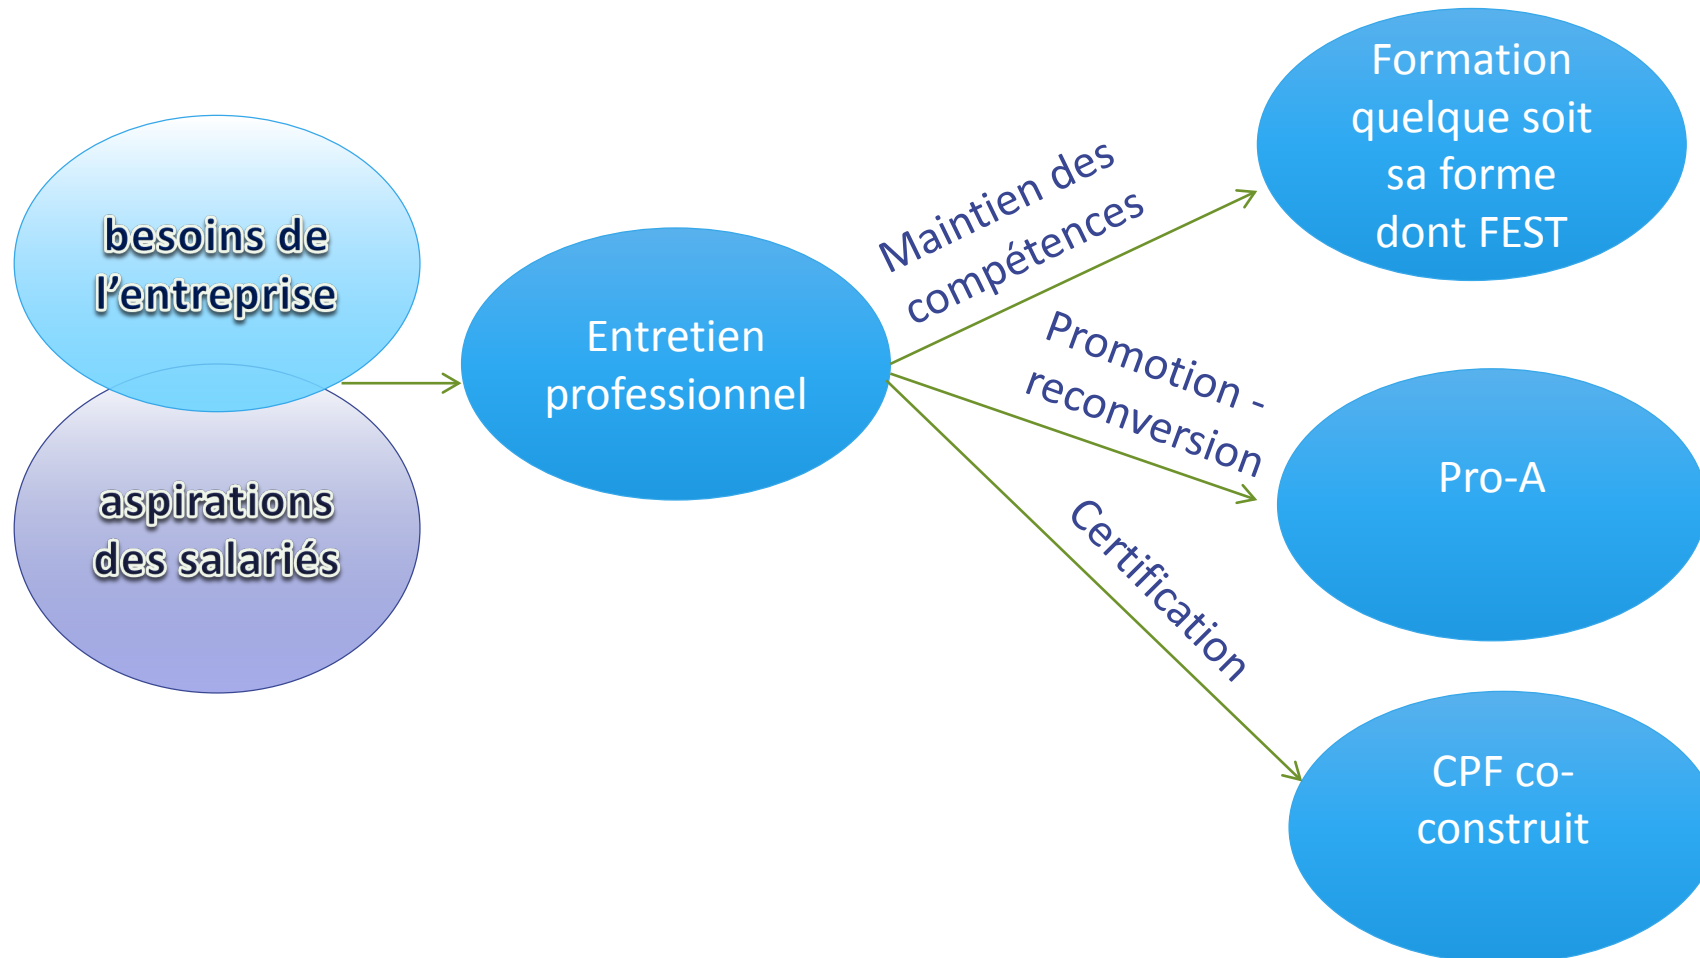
besoins de l’entreprise

aspirations des salariés

Entretien professionnel

Maintien des compétences

Promotion - reconversion

Certification

Formation quelque soit sa forme dont FEST

Pro-A

CPF co-construit